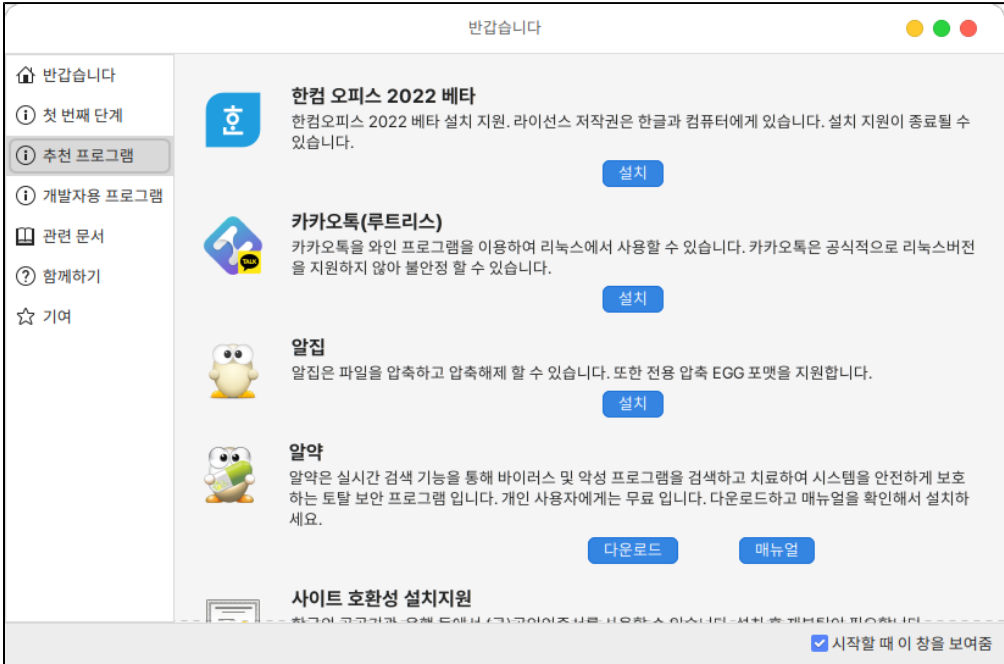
반갑습니다

반갑습니다
첫 번째 단계
추천 프로그램
개발자용 프로그램
관련 문서
함께하기
기여

한컴 오피스 2022 베타
한컴오피스 2022 베타 설치 지원. 라이선스 저작권은 한글과 컴퓨터에게 있습니다. 설치 지원이 종료될 수 있습니다.
설치

TALK
카카오톡(루트리스)
카카오톡을 와인 프로그램을 이용하여 리눅스에서 사용할 수 있습니다. 카카오톡은 공식적으로 리눅스버전을 지원하지 않아 불안정 할 수 있습니다.
설치

알집
알집은 파일을 압축하고 압축해제 할 수 있습니다. 또한 전용 압축 EGG 포맷을 지원합니다.
설치

알약
알약은 실시간 검색 기능을 통해 바이러스 및 악성 프로그램을 검색하고 치료하여 시스템을 안전하게 보호하는 토탈 보안 프로그램 입니다. 개인 사용자에게는 무료 입니다. 다운로드하고 매뉴얼을 확인해서 설치하세요.
다운로드
매뉴얼

사이트 호환성 설치지원
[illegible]

시작할 때 이 창을 보여줌